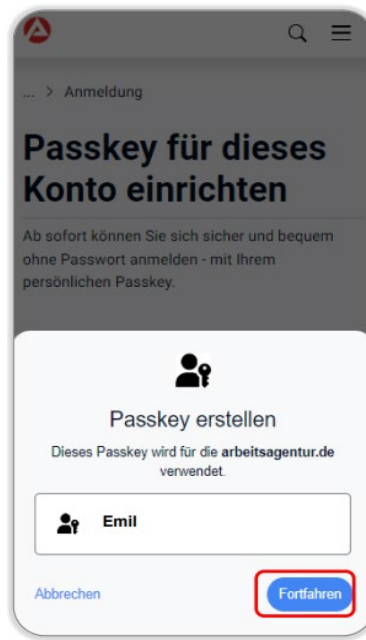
... > Anmeldung

Passkey für dieses Konto einrichten

Ab sofort können Sie sich sicher und bequem ohne Passwort anmelden - mit Ihrem persönlichen Passkey.

Passkey erstellen

Dieses Passkey wird für die arbeitsagentur.de verwendet.

Emil

Abbrechen

Fortfahren